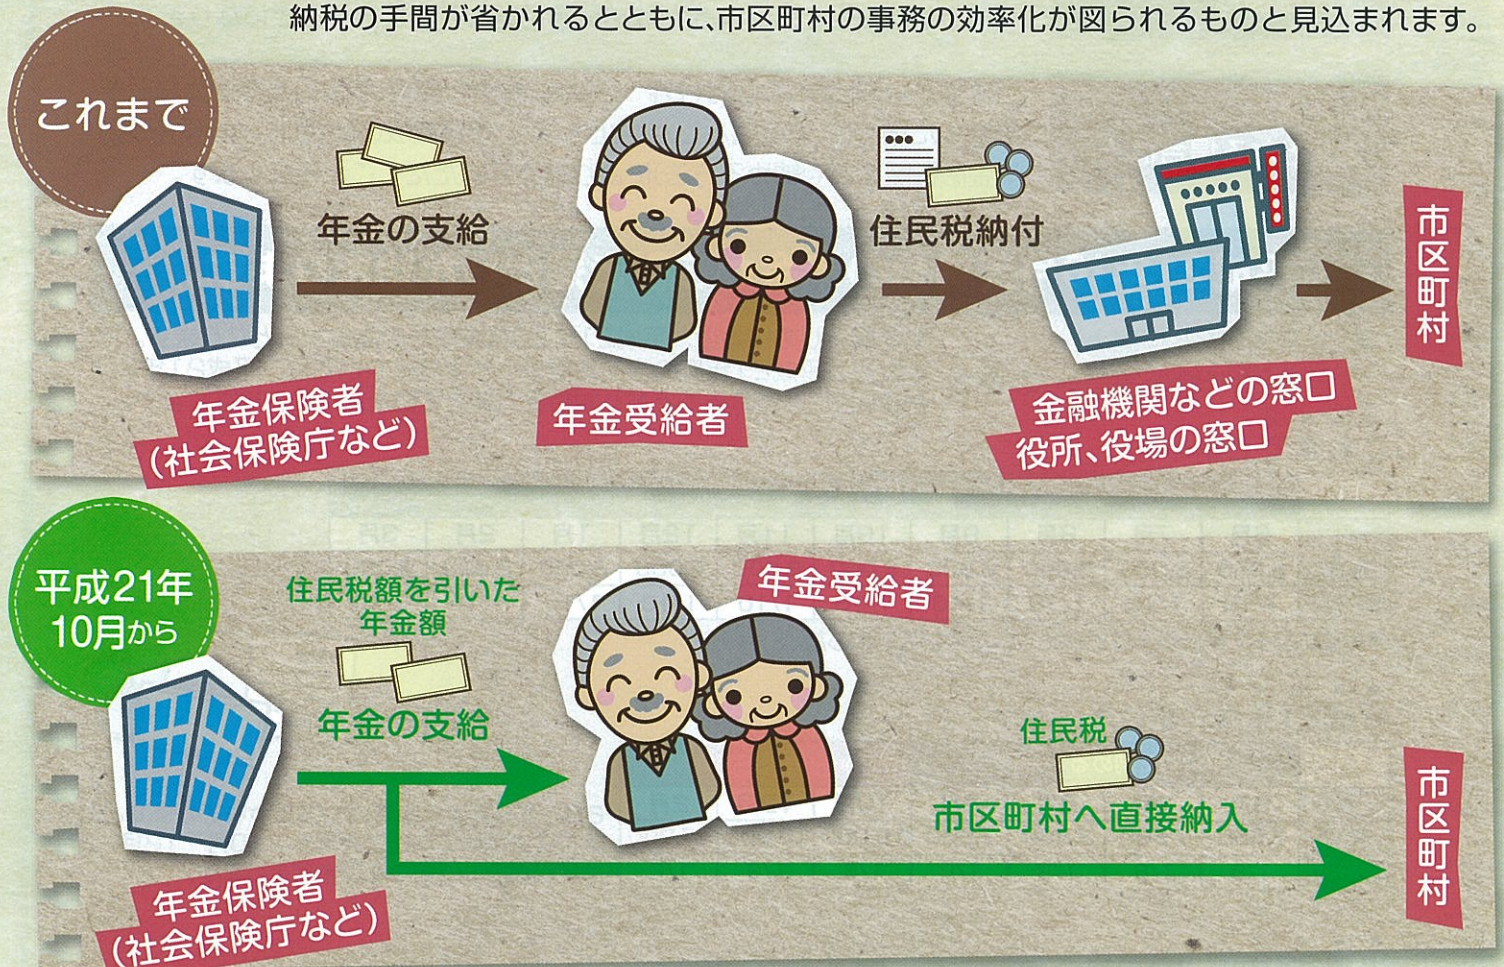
納税の手間が省かれるとともに、市区町村の事務の効率化が図られるものと見込まれます。

これまで

年金の支給

住民税納付

市区町村

年金保険者
(社会保険庁など)

年金受給者

金融機関などの窓口
役所、役場の窓口

平成21年
10月から

住民税額を引いた
年金額

年金受給者

年金の支給

住民税

市区町村へ直接納入

市区町村

年金保険者
(社会保険庁など)